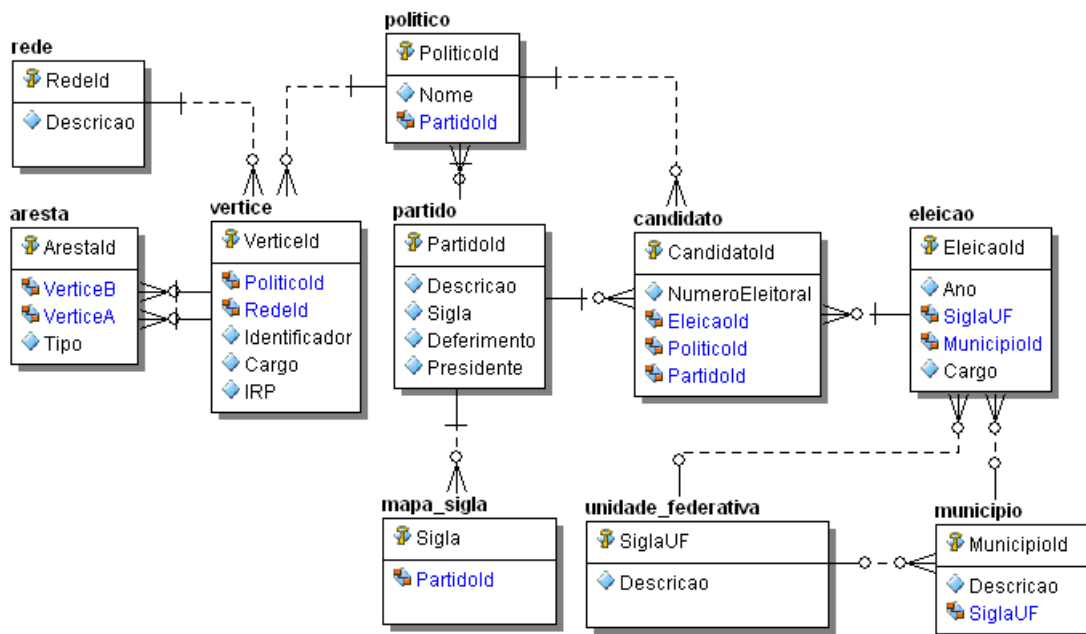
politico
PoliticoId
Nome
PartidoId

rede
RedeId
Descricao

aresta
ArestaId
VerticeB
VerticeA
Tipo

vertice
VerticeId
PoliticoId
RedeId
Identificador
Cargo
IRP

partido
PartidoId
Descricao
Sigla
Deferimento
Presidente

candidato
CandidatoId
NumeroEleitoral
EleicaoId
PoliticoId
PartidoId

eleicao
EleicaoId
Ano
SiglaUF
MunicipioId
Cargo

mapa_sigla
Sigla
PartidoId

unidade_federativa
SiglaUF
Descricao

municipio
MunicipioId
Descricao
SiglaUF